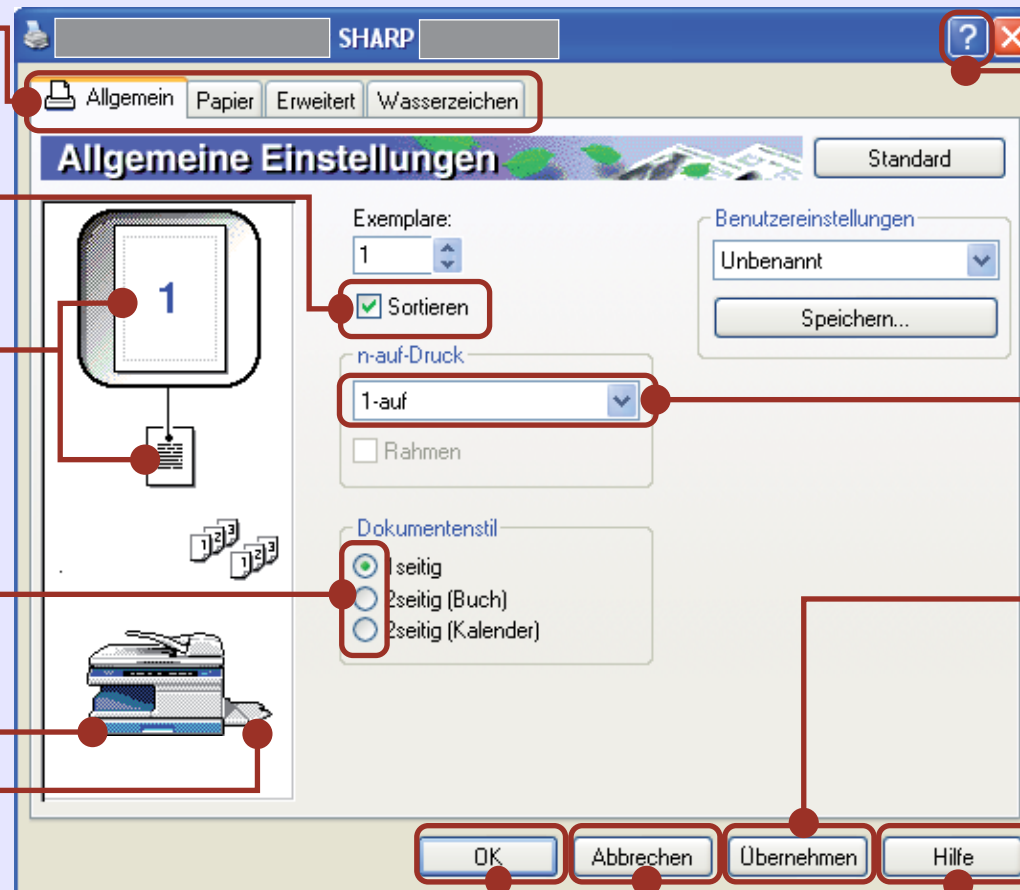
SHARP

Allgemein | Papier | Erweitert | Wasserzeichen

Allgemeine Einstellungen

Standard

1

Exemplare:

1

Sortieren

Benutzereinstellungen

Unbenannt

Speichern...

n-auf-Druck

1-auf

Rahmen

Dokumentenstil

1seitig

2seitig (Buch)

2seitig (Kalender)

OK

Abbrechen

Übernehmen

Hilfe